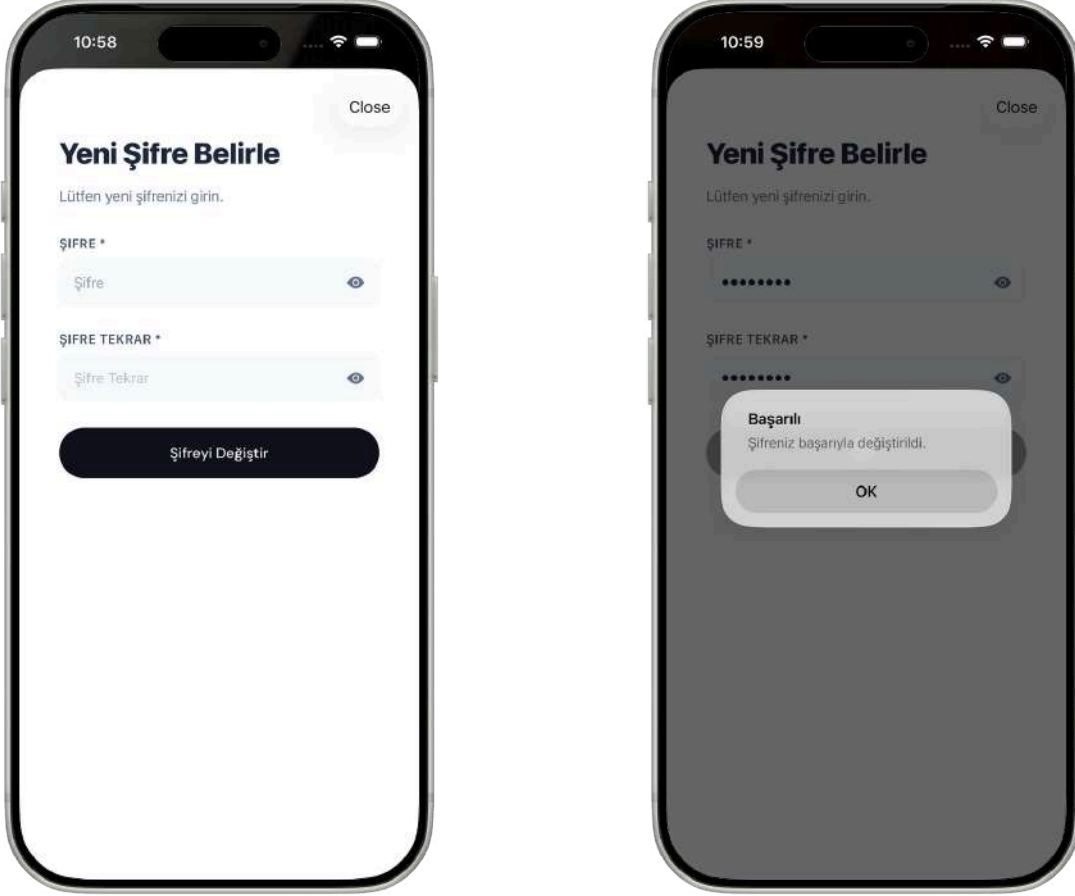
10:58

Close

Yeni Şifre Belirle

Lütfen yeni şifrenizi girin.

ŞIFRE *

Şifre

ŞIFRE TEKRAR *

Şifre Tekrar

Şifreyi Değiştir

10:59

Close

Yeni Şifre Belirle

Lütfen yeni şifrenizi girin.

ŞIFRE *

••••••••

ŞIFRE TEKRAR *

••••••••

Başarılı

Şifreniz başarıyla değiştirildi.

OK